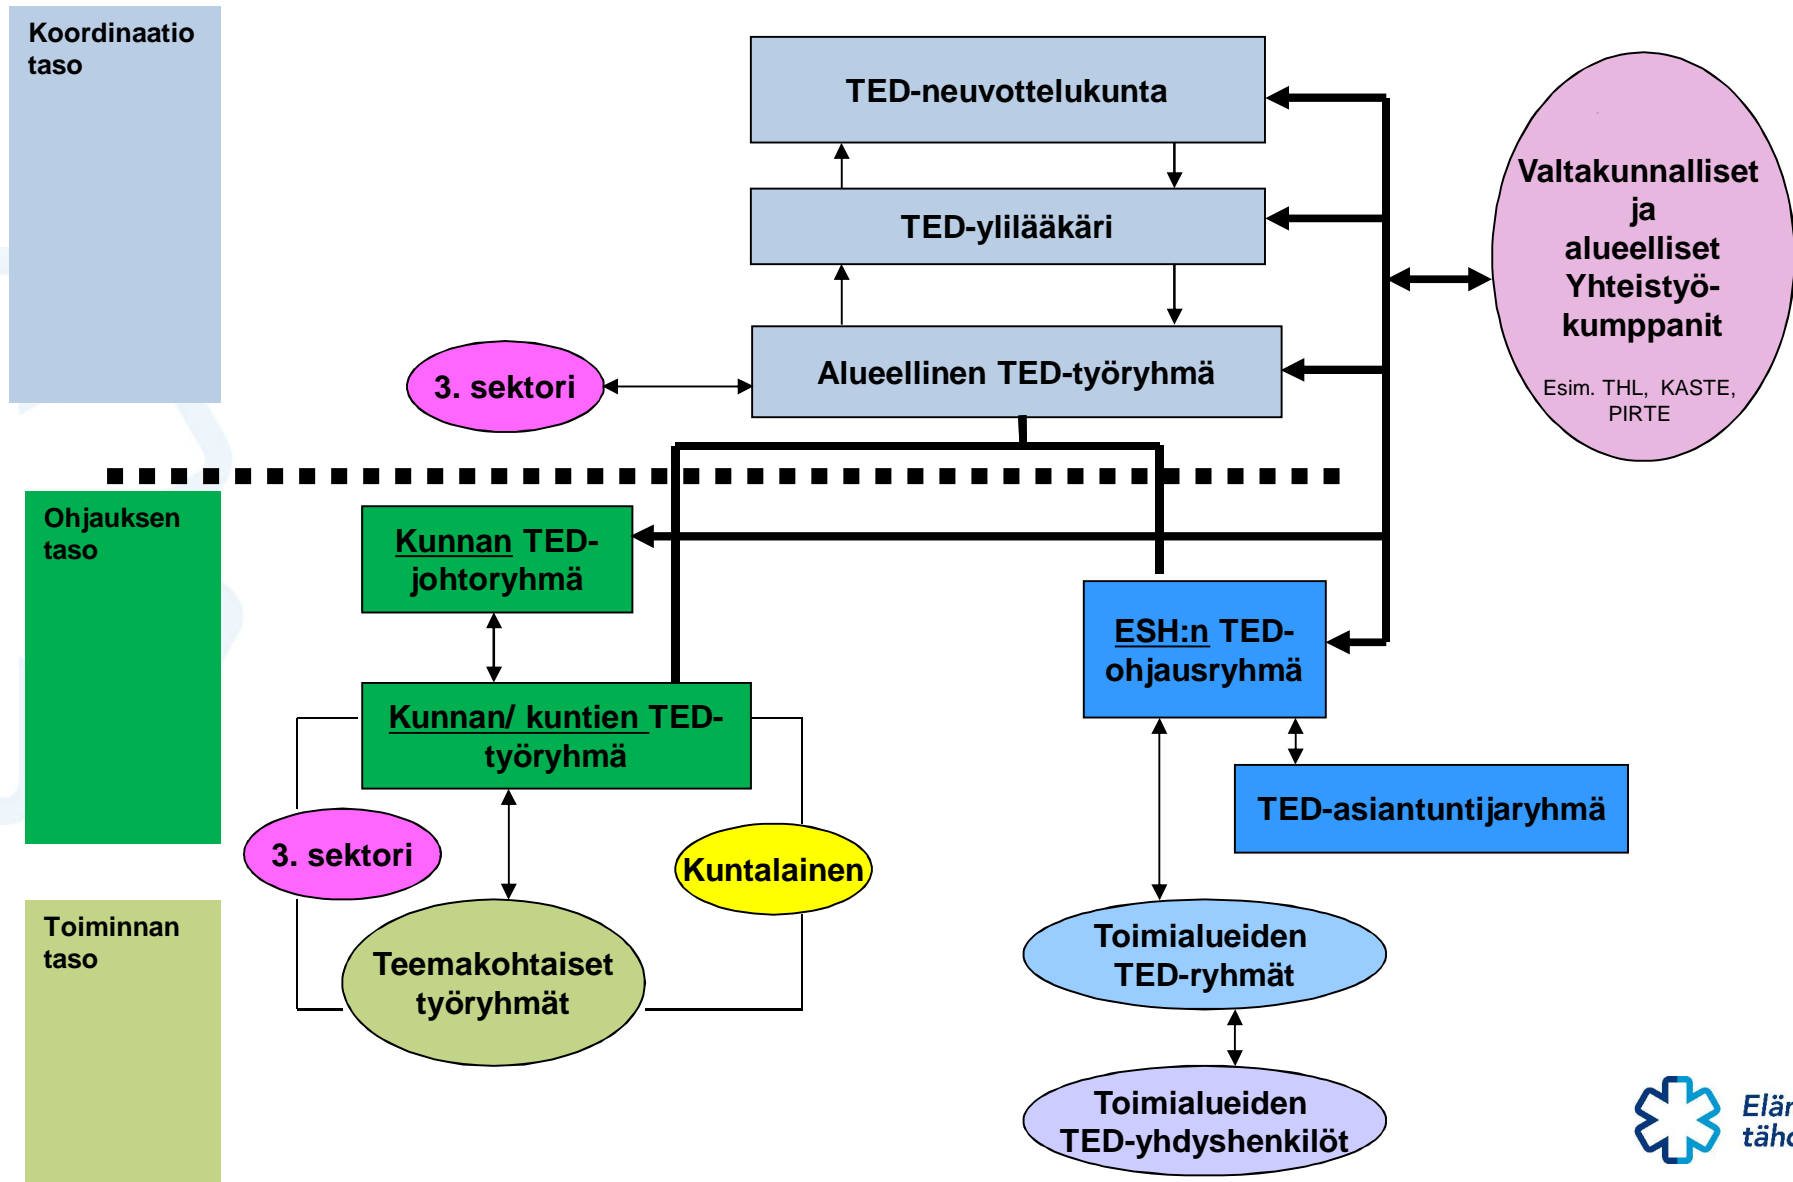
Koordinaatio taso

TED-neuvottelukunta

TED-ylilääkäri

Alueellinen TED-työryhmä

3. sektori

Valtakunnalliset ja alueelliset Yhteistyö-kumppanit

Esim. THL, KASTE, PIRTE

Ohjauksen taso

Kunnan TED-johtoryhmä

ESH:n TED-ohjausryhmä

Kunnan/ kuntien TED-työryhmä

TED-asiantuntijaryhmä

3. sektori

Kuntalainen

Toiminnan taso

Teemakohtaiset työryhmät

Toimialueiden TED-ryhmät

Toimialueiden TED-yhdyshenkilöt

Elär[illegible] tähc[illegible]